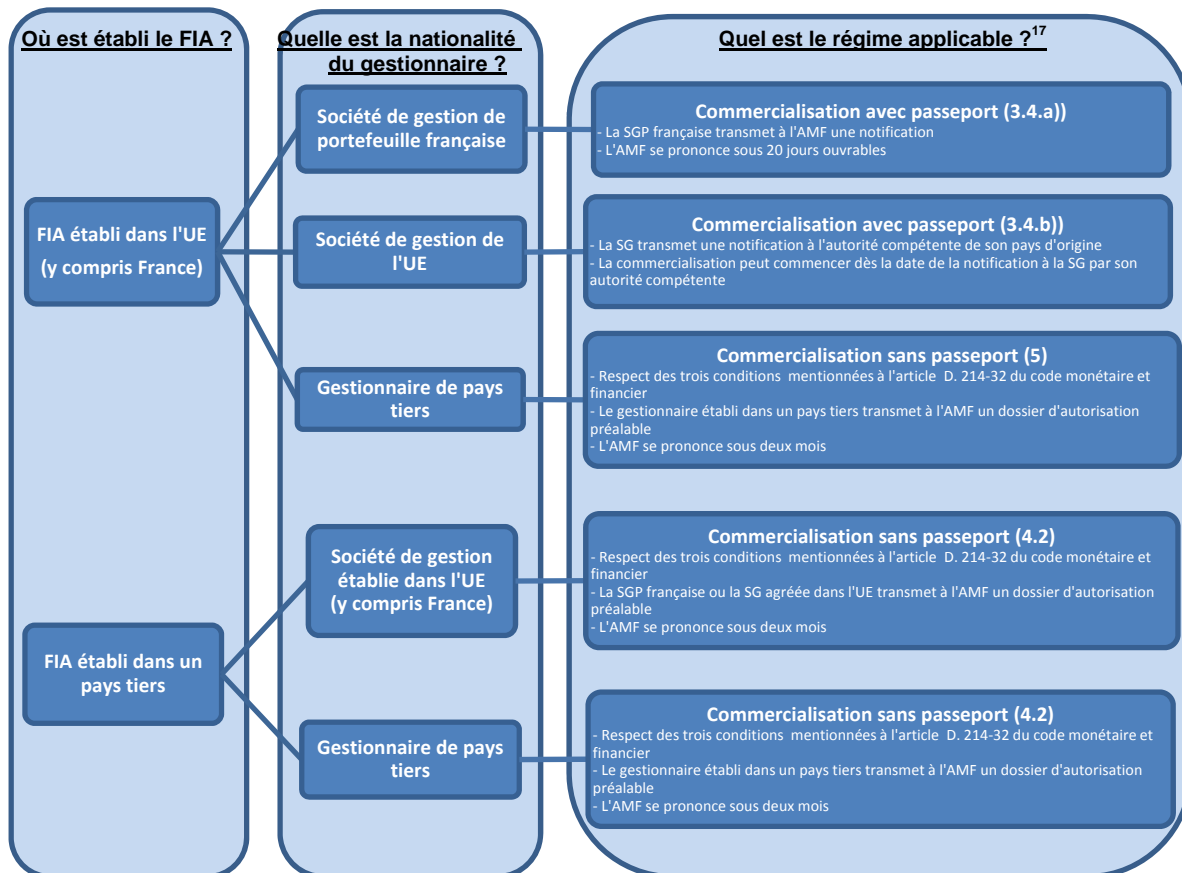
Où est établi le FIA ?

Quelle est la nationalité du gestionnaire ?

Quel est le régime applicable ?$^{17}$

FIA établi dans l'UE (y compris France)

FIA établi dans un pays tiers

Société de gestion de portefeuille française

Société de gestion de l'UE

Gestionnaire de pays tiers

Société de gestion établie dans l'UE (y compris France)

Gestionnaire de pays tiers

Commercialisation avec passeport (3.4.a))
- La SGP française transmet à l'AMF une notification
- L'AMF se prononce sous 20 jours ouvrables

Commercialisation avec passeport (3.4.b))
- La SG transmet une notification à l'autorité compétente de son pays d'origine
- La commercialisation peut commencer dès la date de la notification à la SG par son autorité compétente

Commercialisation sans passeport (5)
- Respect des trois conditions mentionnées à l'article D. 214-32 du code monétaire et financier
- Le gestionnaire établi dans un pays tiers transmet à l'AMF un dossier d'autorisation préalable
- L'AMF se prononce sous deux mois

Commercialisation sans passeport (4.2)
- Respect des trois conditions mentionnées à l'article D. 214-32 du code monétaire et financier
- La SGP française ou la SG agréée dans l'UE transmet à l'AMF un dossier d'autorisation préalable
- L'AMF se prononce sous deux mois

Commercialisation sans passeport (4.2)
- Respect des trois conditions mentionnées à l'article D. 214-32 du code monétaire et financier
- Le gestionnaire établi dans un pays tiers transmet à l'AMF un dossier d'autorisation préalable
- L'AMF se prononce sous deux mois